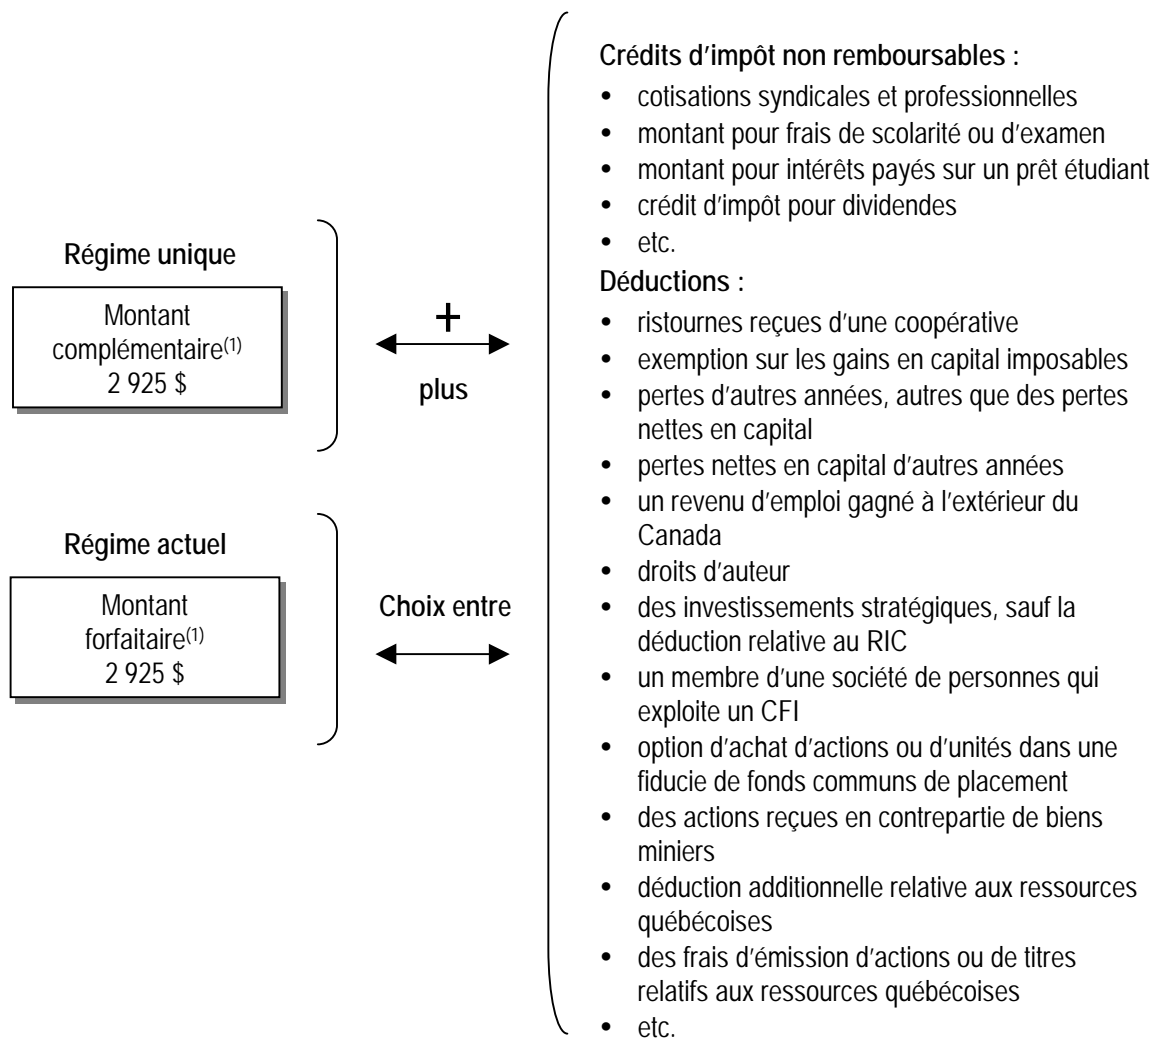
Régime unique

Montant complémentaire$^{(1)}$ 2 925 $

+

plus

Régime actuel

Montant forfaitaire$^{(1)}$ 2 925 $

Choix entre

Crédits d'impôt non remboursables :
- cotisations syndicales et professionnelles
- montant pour frais de scolarité ou d'examen
- montant pour intérêts payés sur un prêt étudiant
- crédit d'impôt pour dividendes
- etc.

Déductions :
- ristournes reçues d'une coopérative
- exemption sur les gains en capital imposables
- pertes d'autres années, autres que des pertes nettes en capital
- pertes nettes en capital d'autres années
- un revenu d'emploi gagné à l'extérieur du Canada
- droits d'auteur
- des investissements stratégiques, sauf la déduction relative au RIC
- un membre d'une société de personnes qui exploite un CFI
- option d'achat d'actions ou d'unités dans une fiducie de fonds communs de placement
- des actions reçues en contrepartie de biens miniers
- déduction additionnelle relative aux ressources québécoises
- des frais d'émission d'actions ou de titres relatifs aux ressources québécoises
- etc.